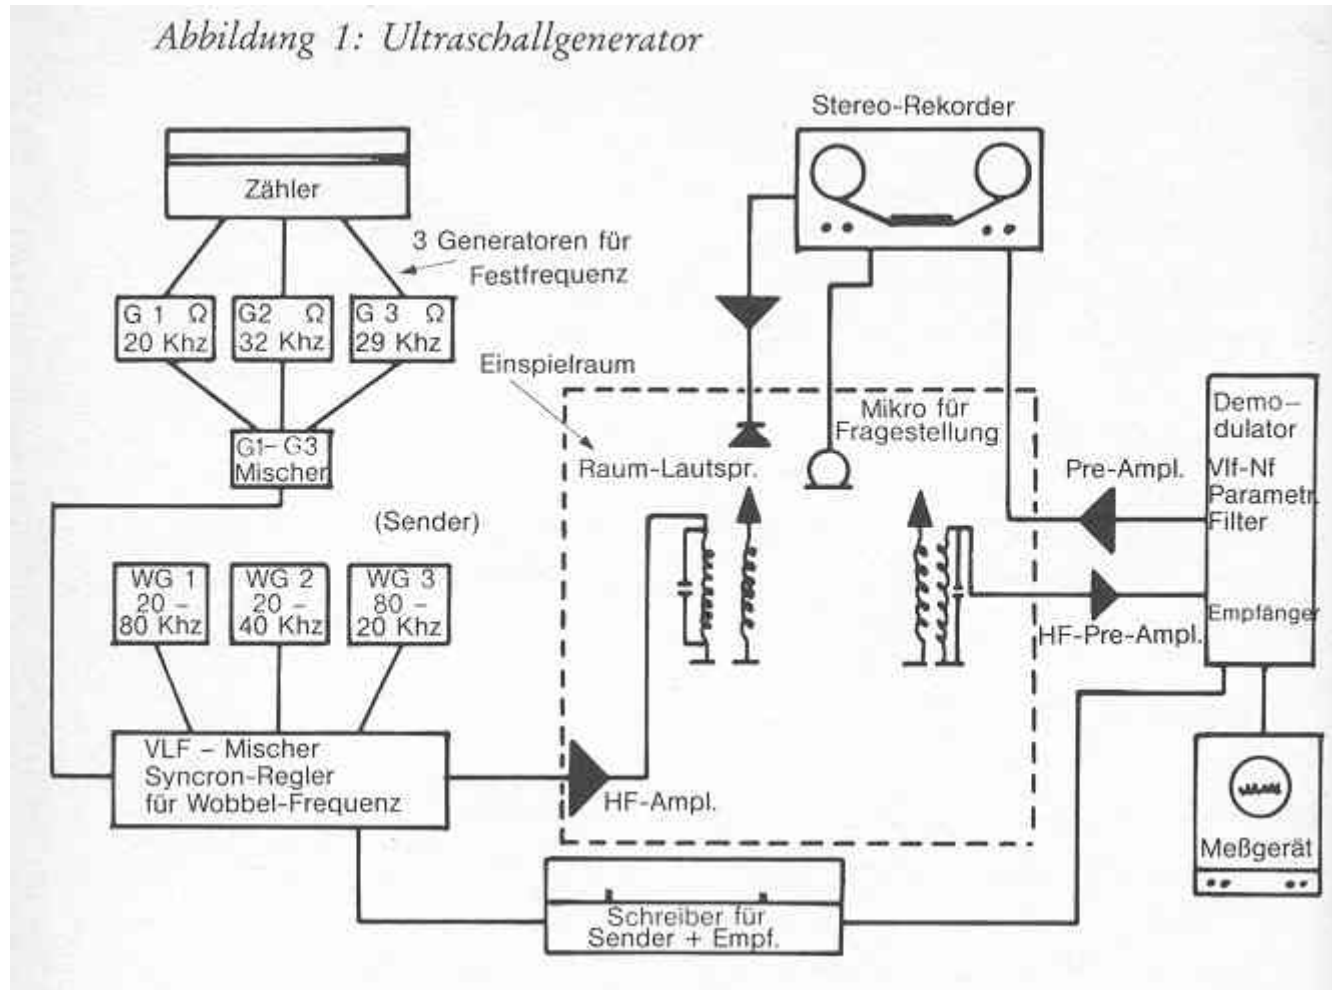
Abbildung 1: Ultraschallgenerator

Zähler

3 Generatoren für Festfrequenz

G 1 Ω 20 Khz

G2 Ω 32 Khz

G 3 Ω 29 Khz

G1– G3 Mischer

(Sender)

WG 1 20 – 80 Khz

WG 2 20 – 40 Khz

WG 3 80 – 20 Khz

VLF – Mischer Syncron-Regler für Wobbel-Frequenz

Stereo-Rekorder

Einspielraum

Mikro für Fragestellung

Raum-Lautspr.

HF-Ampl.

Pre-Ampl.

HF-Pre-Ampl.

Demo– dulator

Vlf-Nf Parametr. Filter

Empfänger

Meßgerät

Schreiber für Sender + Empf.